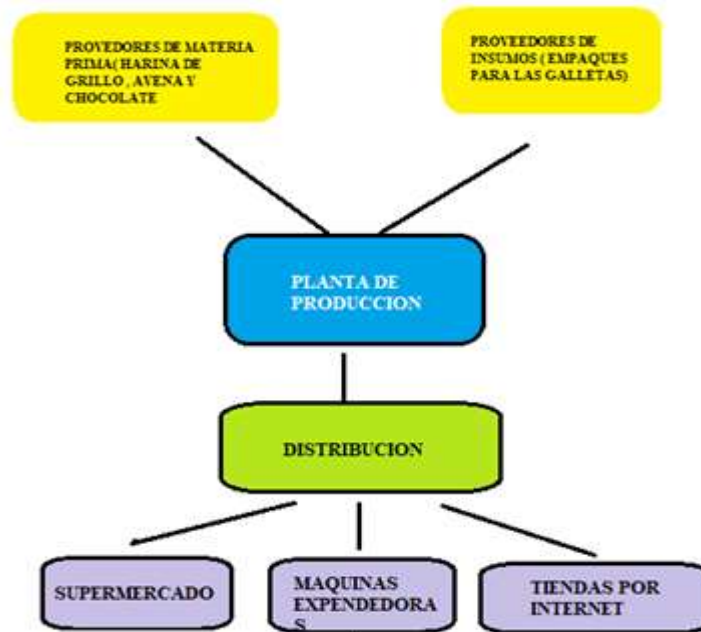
PROVEDORES DE MATERIA PRIMA( HARINA DE GRILLO , AVENA Y CHOCOLATE

PROVEEDORES DE INSUMOS ( EMPAQUES PARA LAS GALLETAS)

PLANTA DE PRODUCCION

DISTRIBUCION

SUPERMERCADO

MAQUINAS EXPENDEDORA S

TIENDAS POR INTERNET